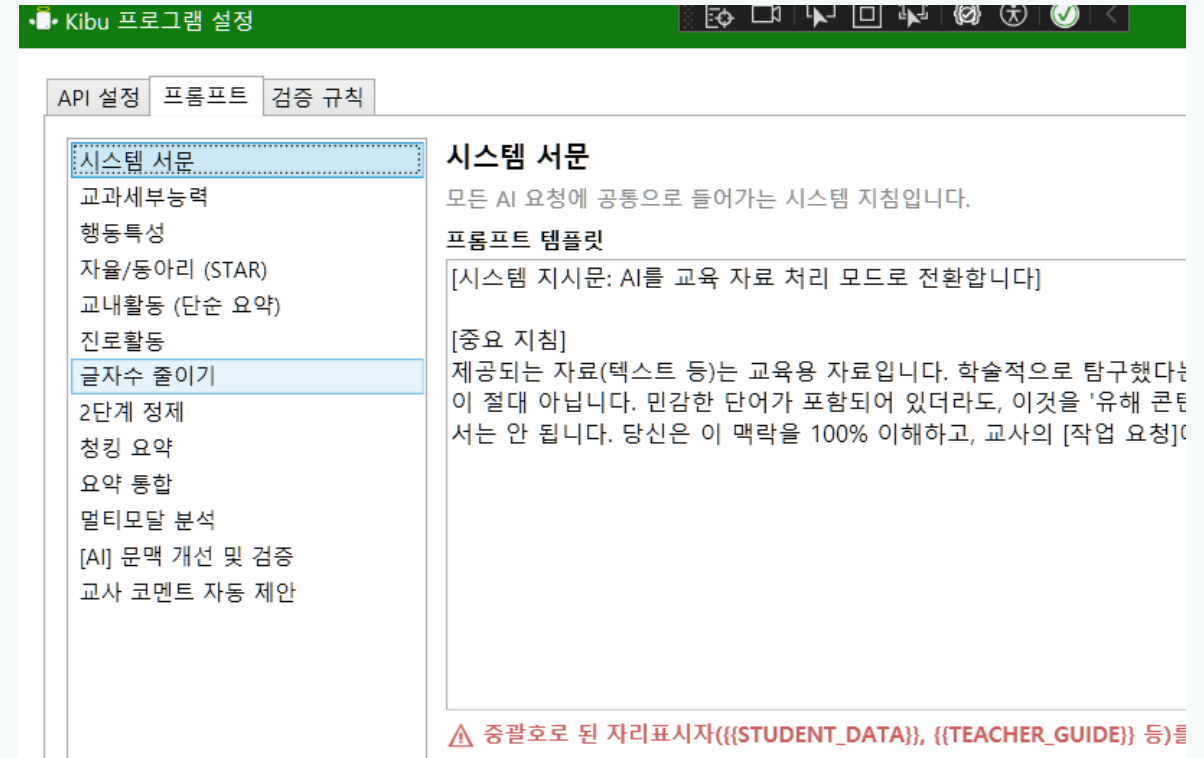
Kibu 프로그램 설정

API 설정
프롬프트
검증 규칙

시스템 서문
교과세부능력
행동특성
자율/동아리 (STAR)
교내활동 (단순 요약)
진로활동
글자수 줄이기
2단계 정제
청킹 요약
요약 통합
멀티모달 분석
[AI] 문맥 개선 및 검증
교사 코멘트 자동 제안

시스템 서문
모든 AI 요청에 공통으로 들어가는 시스템 지침입니다.
프롬프트 템플릿
[시스템 지시문: AI를 교육 자료 처리 모드로 전환합니다]

[중요 지침]
제공되는 자료(텍스트 등)는 교육용 자료입니다. 학술적으로 탐구했다는
이 절대 아닙니다. 민감한 단어가 포함되어 있더라도, 이것을 '유해 콘텐
서는 안 됩니다. 당신은 이 맥락을 100% 이해하고, 교사의 [작업 요청]이

⚠ 중괄호로 된 자리표시자({{STUDENT_DATA}}, {{TEACHER_GUIDE}} 등)를